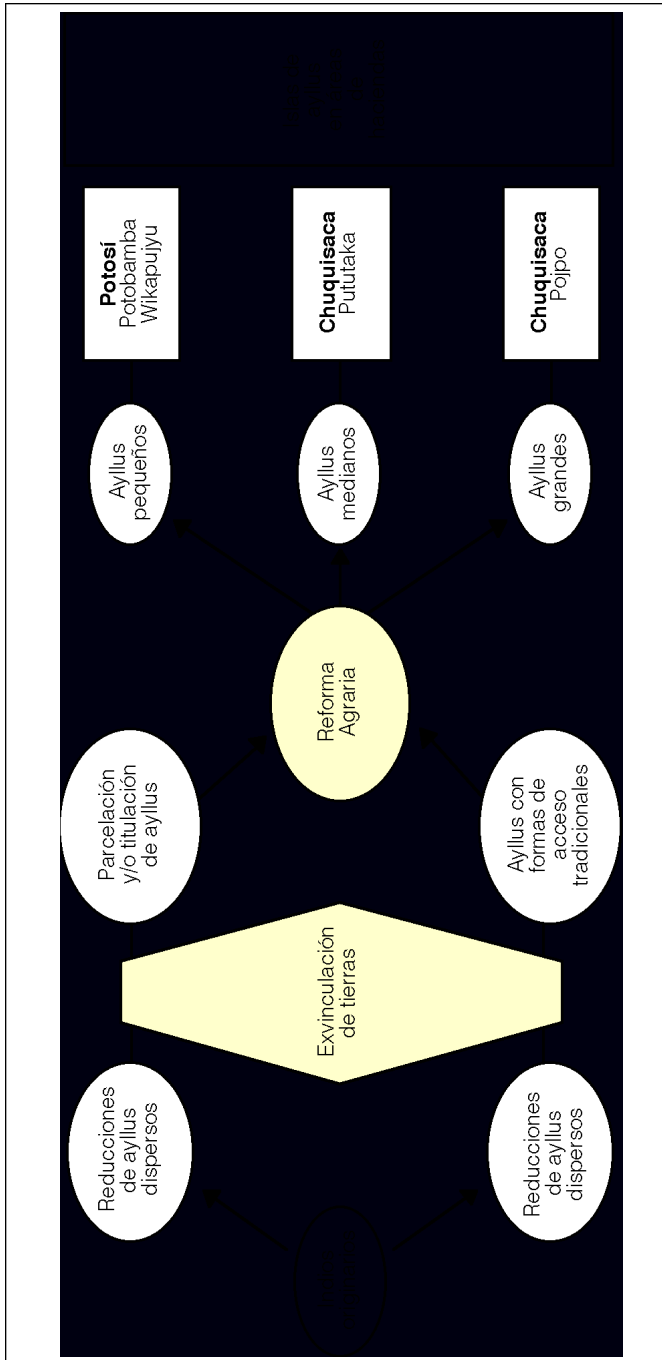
Reducciones de ayllus dispersos

Reducciones de ayllus dispersos

Exvinculación de tierras

Parcelación y/o titulación de ayllus

Ayllus con formas de acceso tradicionales

Reforma Agraria

Ayllus pequeños

Ayllus medianos

Ayllus grandes

**Potosí** Potobamba Wikapujyu

**Chuquisaca** Pututaka

**Chuquisaca** Pojpo